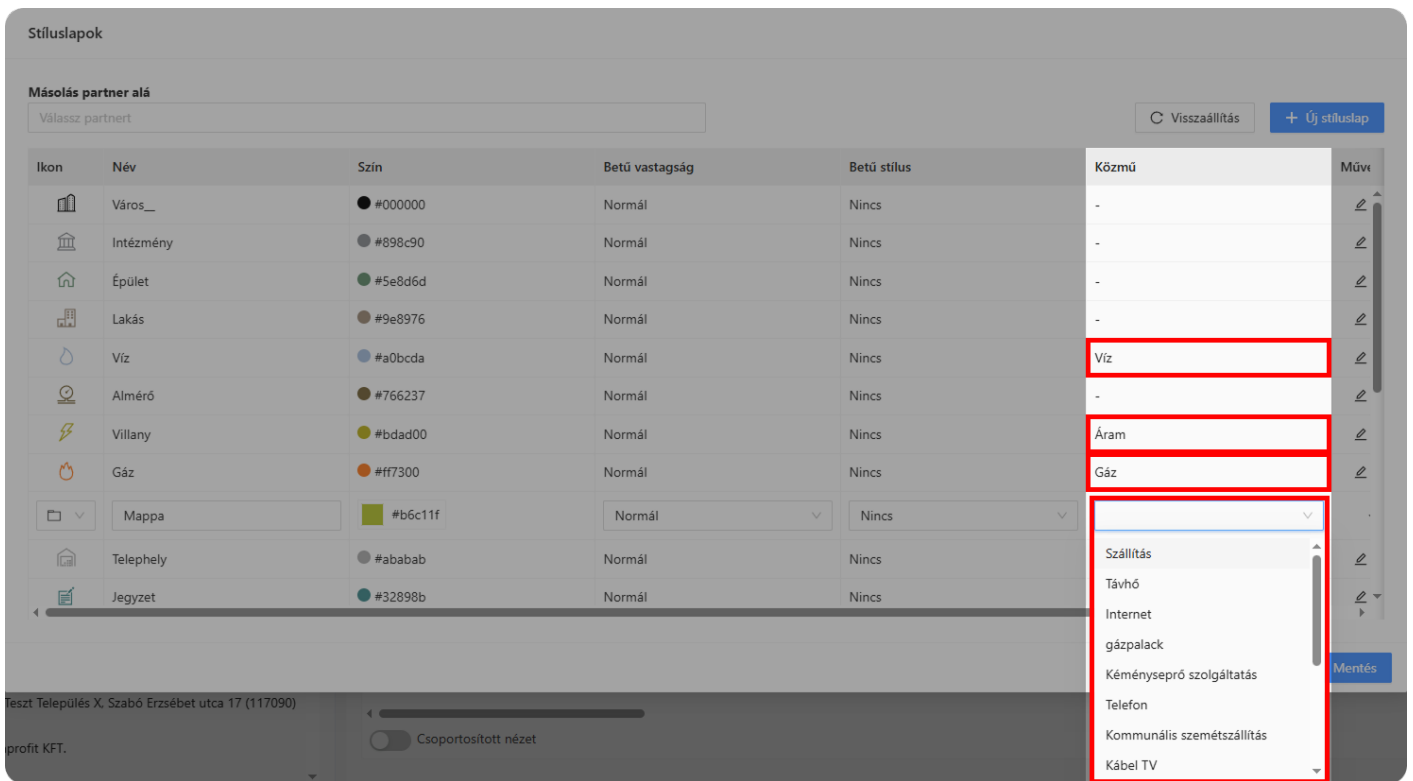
Stíluslapok

Másolás partner alá
Válassz partnert

Visszaállítás
+ Új stíluslap

| Ikon | Név | Szín | Betű vastagság | Betű stílus | Közmű | Műve |
|---|---|---|---|---|---|---|
| | Város__ | #000000 | Normál | Nincs | - | |
| | Intézmény | #898c90 | Normál | Nincs | - | |
| | Épület | #5e8d6d | Normál | Nincs | - | |
| | Lakás | #9e8976 | Normál | Nincs | - | |
| | Víz | #a0bcda | Normál | Nincs | Víz | |
| | Almérő | #766237 | Normál | Nincs | - | |
| | Villany | #bdad00 | Normál | Nincs | Áram | |
| | Gáz | #ff7300 | Normál | Nincs | Gáz | |
| | Mappa | #b6c11f | Normál | Nincs | | |
| | Telephely | #ababab | Normál | Nincs | | |
| | Jegyzet | #32898b | Normál | Nincs | | |

Szállítás
Távhő
Internet
gázpalack
Kéményseprő szolgáltatás
Telefon
Kommunális szemétszállítás
Kábel TV

Mentés

Teszt Település X, Szabó Erzsébet utca 17 (117090)
profit KFT.
Csoportosított nézet